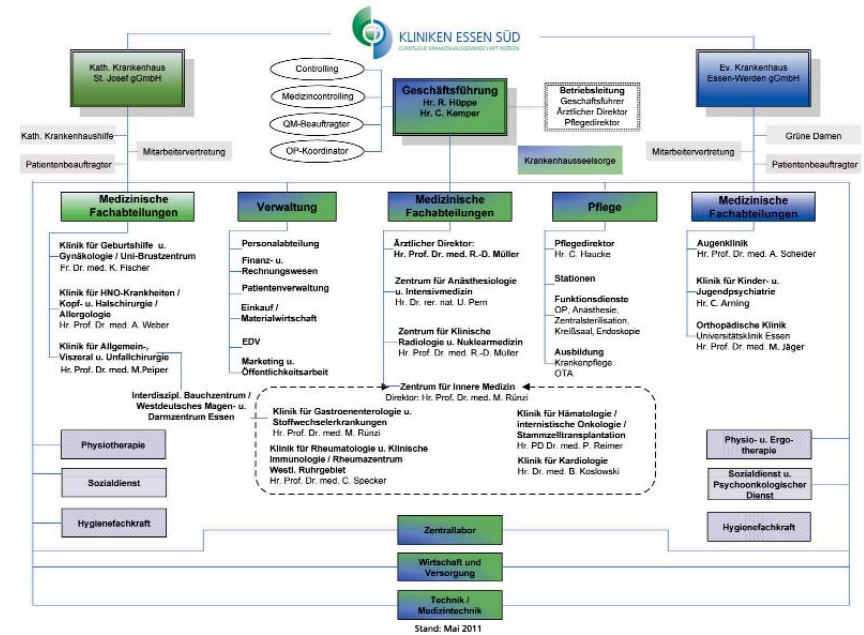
KLINIKEN ESSEN SÜD
CHRISTLICHE KRANKENHAUSGEMEINSCHAFT WERDEN

Kath. Krankenhaus St. Josef gGmbH

Controlling
Medizincontrolling
QM-Beauftragter
OP-Koordinator

Geschäftsführung
Hr. R. Hüppe
Hr. C. Kemper

Betriebsleitung
Geschäftsführer
Ärztlicher Direktor
Pflegedirektor

Ev. Krankenhaus Essen-Werden gGmbH

Kath. Krankenhaushilfe
Mitarbeitervertretung
Patientenbeauftragter

Krankenhausseelsorge

Grüne Damen
Mitarbeitervertretung
Patientenbeauftragter

Medizinische Fachabteilungen

Klinik für Geburtshilfe u. Gynäkologie / Uni-Brustzentrum
Fr. Dr. med. K. Fischer

Klinik für HNO-Krankheiten / Kopf- u. Halschirurgie / Allergologie
Hr. Prof. Dr. med. A. Weber

Klinik für Allgemein-, Viszeral u. Unfallchirurgie
Hr. Prof. Dr. med. M.Peiper

Interdiszipl. Bauchzentrum / Westdeutsches Magen- u. Darmzentrum Essen

Verwaltung

Personalabteilung
Finanz- u. Rechnungswesen
Patientenverwaltung
Einkauf / Materialwirtschaft
EDV
Marketing u. Öffentlichkeitsarbeit

Medizinische Fachabteilungen

Ärztlicher Direktor:
Hr. Prof. Dr. med. R.-D. Müller

Zentrum für Anästhesiologie u. Intensivmedizin
Hr. Dr. rer. nat. U. Pern

Zentrum für Klinische Radiologie u. Nuklearmedizin
Hr. Prof. Dr. med. R.-D. Müller

Pflege

Pflegedirektor
Hr. C. Haucke

Stationen

Funktionsdienste
OP, Anasthesie, Zentralsterilisation, Kreißsaal, Endoskopie

Ausbildung
Krankenpflege
OTA

Medizinische Fachabteilungen

Augenklinik
Hr. Prof. Dr. med. A. Scheider

Klinik für Kinder- u. Jugendpsychiatrie
Hr. C. Arning

Orthopädische Klinik
Universitätsklinik Essen
Hr. Prof. Dr. med. M. Jäger

Zentrum für Innere Medizin
Direktor: Hr. Prof. Dr. med. M. Rünzi

Klinik für Gastroenterologie u. Stoffwechselerkrankungen
Hr. Prof. Dr. med. M. Runzi

Klinik für Rheumatologie u. Klinische Immunologie / Rheumazentrum Westl. Ruhrgebiet
Hr. Prof. Dr. med. C. Specker

Klinik für Hämatologie / internistische Onkologie / Stammzelltransplantation
Hr. PD Dr. med. P. Reimer

Klinik für Kardiologie
Hr. Dr. med. B. Koslowski

Physiotherapie
Sozialdienst
Hygienefachkraft

Physio- u. Ergotherapie
Sozialdienst u. Psychoonkologischer Dienst
Hygienefachkraft

Zentrallabor
Wirtschaft und Versorgung
Technik / Medizintechnik

Stand: Mai 2011